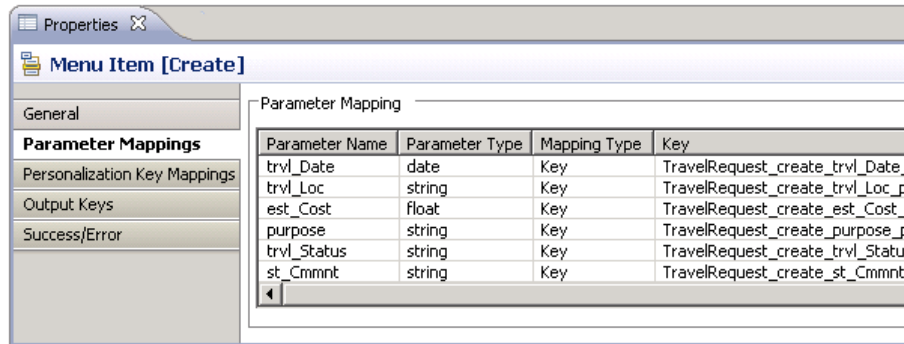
Properties ☒

Menu Item [Create]

General
Parameter Mappings
Personalization Key Mappings
Output Keys
Success/Error

Parameter Mapping

| Parameter Name | Parameter Type | Mapping Type | Key |
|---|---|---|---|
| trvl_Date | date | Key | TravelRequest_create_trvl_Date_ |
| trvl_Loc | string | Key | TravelRequest_create_trvl_Loc_p |
| est_Cost | float | Key | TravelRequest_create_est_Cost_ |
| purpose | string | Key | TravelRequest_create_purpose_p |
| trvl_Status | string | Key | TravelRequest_create_trvl_Statu |
| st_Cmmnt | string | Key | TravelRequest_create_st_Cmmnt |